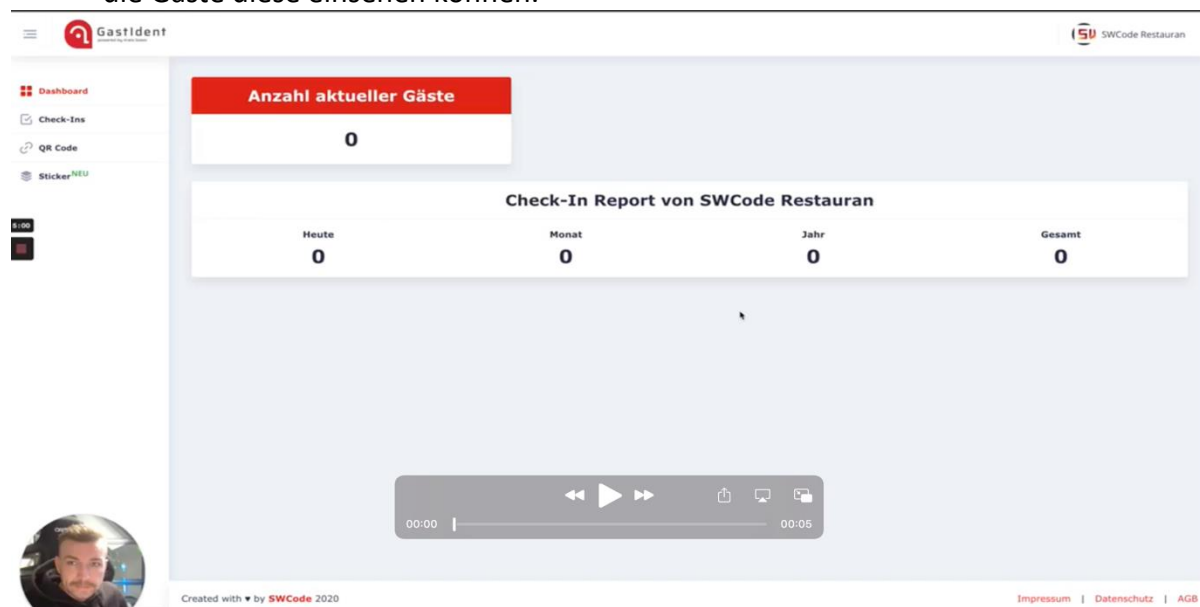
die Gäste diese einsehen können.

GastIdent

SWCode Restauran

Dashboard
Check-Ins
QR Code
Sticker NEU

5:00

Anzahl aktueller Gäste
0

Check-In Report von SWCode Restauran

| Heute | Monat | Jahr | Gesamt |
|---|---|---|---|
| 0 | 0 | 0 | 0 |

00:00 00:05

Created with ♥ by SWCode 2020

Impressum | Datenschutz | AGB